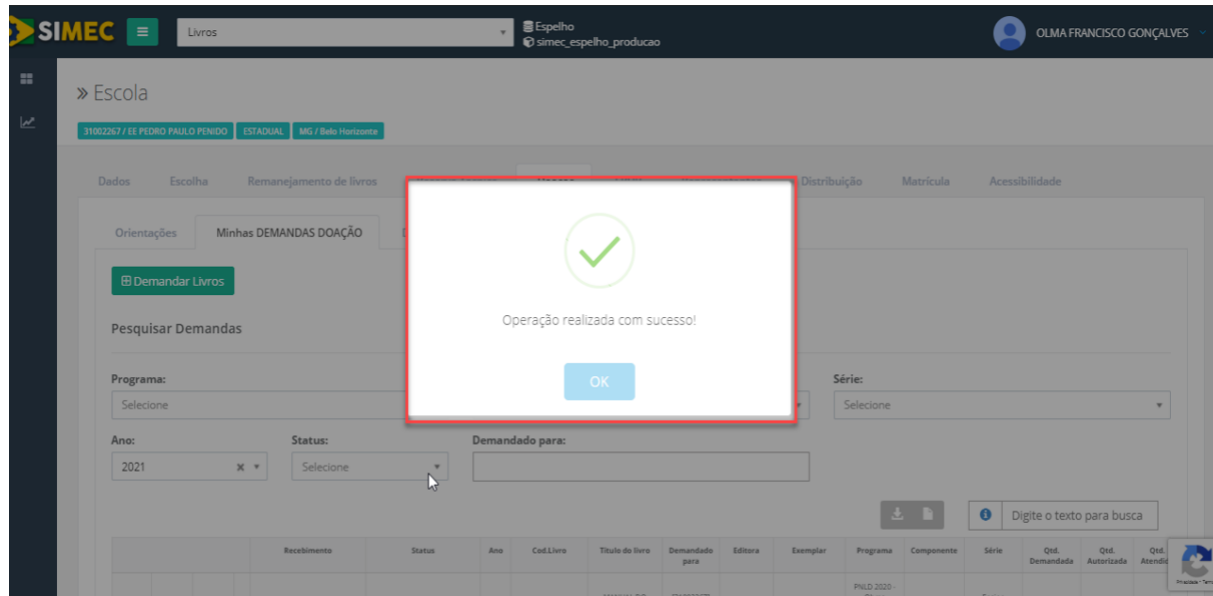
SIMEC
Livros
Espelho
simec_espelho_producao
OLMA FRANCISCO GONÇALVES

» Escola

31002267 / EE PEDRO PAULO PENIDO | ESTADUAL | MG / Belo Horizonte

Dados | Escolha | Remanejamento de livros | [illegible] | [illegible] | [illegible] | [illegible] | Distribuição | Matrícula | Acessibilidade

Orientações | Minhas DEMANDAS DOAÇÃO | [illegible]

Demandar Livros

Pesquisar Demandas

Programa:
Selecione

Série:
Selecione

Ano:
2021

Status:
Selecione

Demandado para:

Digite o texto para busca

| | | | | Recebimento | Status | Ano | Cod.Livro | Título do livro | Demandado para | Editora | Exemplar | Programa | Componente | Série | Qtd. Demandada | Qtd. Autorizada | Qtd. Atendi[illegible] |
|---|---|---|---|---|---|---|---|---|---|---|---|---|---|---|---|---|---|
| | | | | | | | | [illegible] | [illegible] | | | PNLD 2020 - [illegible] | | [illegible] | | | |

Operação realizada com sucesso!

OK

Privacidade - Termos